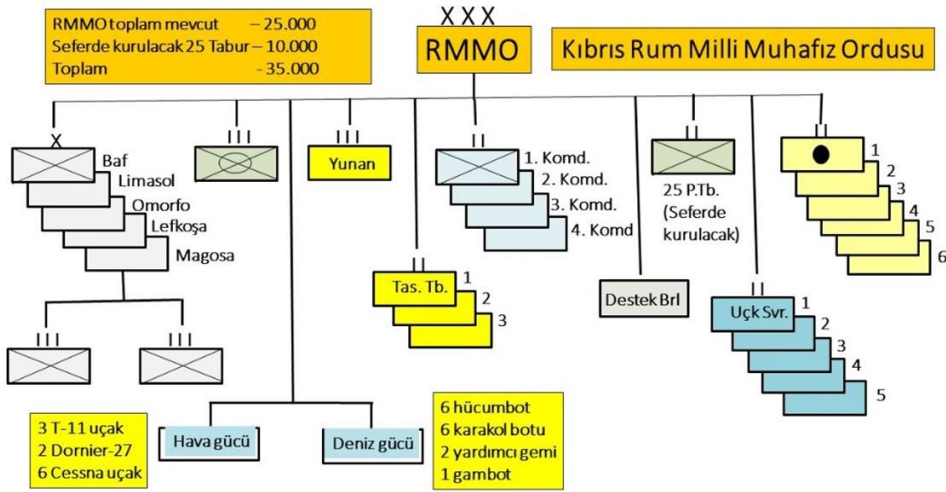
RMMO toplam mevcut – 25.000
Seferde kurulacak 25 Tabur – 10.000
Toplam - 35.000

XXX
RMMO

Kıbrıs Rum Milli Muhafız Ordusu

X
Baf
Limasol
Omorfo
Lefkoşa
Magosa

III
III
III

III
Yunan

II
1. Komd.
2. Komd.
3. Komd.
4. Komd

II
25 P.Tb.
(Seferde kurulacak)

II
1
2
3
4
5
6

II
Tas. Tb.
1
2
3

Destek Brl

II
Uçk Svr.
1
2
3
4
5

3 T-11 uçak
2 Dornier-27
6 Cessna uçak

Hava gücü

Deniz gücü

6 hücumbot
6 karakol botu
2 yardımcı gemi
1 gambot